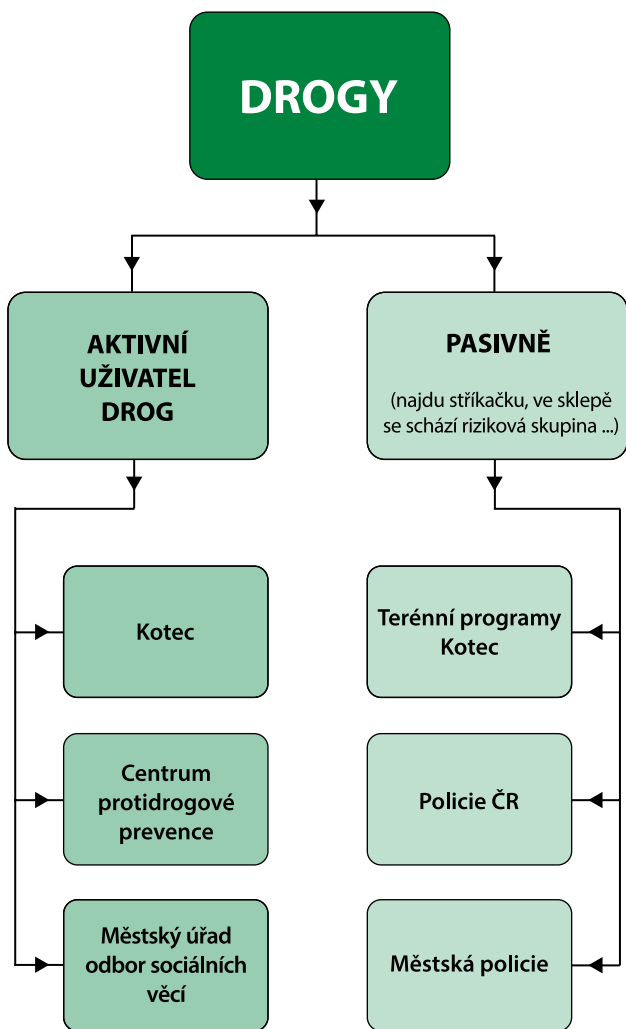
DROGY

AKTIVNÍ UŽIVATEL DROG

PASIVNĚ

(najdu stříkačku, ve sklepě se schází riziková skupina ...)

Kotec

Centrum protidrogové prevence

Městský úřad odbor sociálních věcí

Terénní programy Kotec

Policie ČR

Městská policie